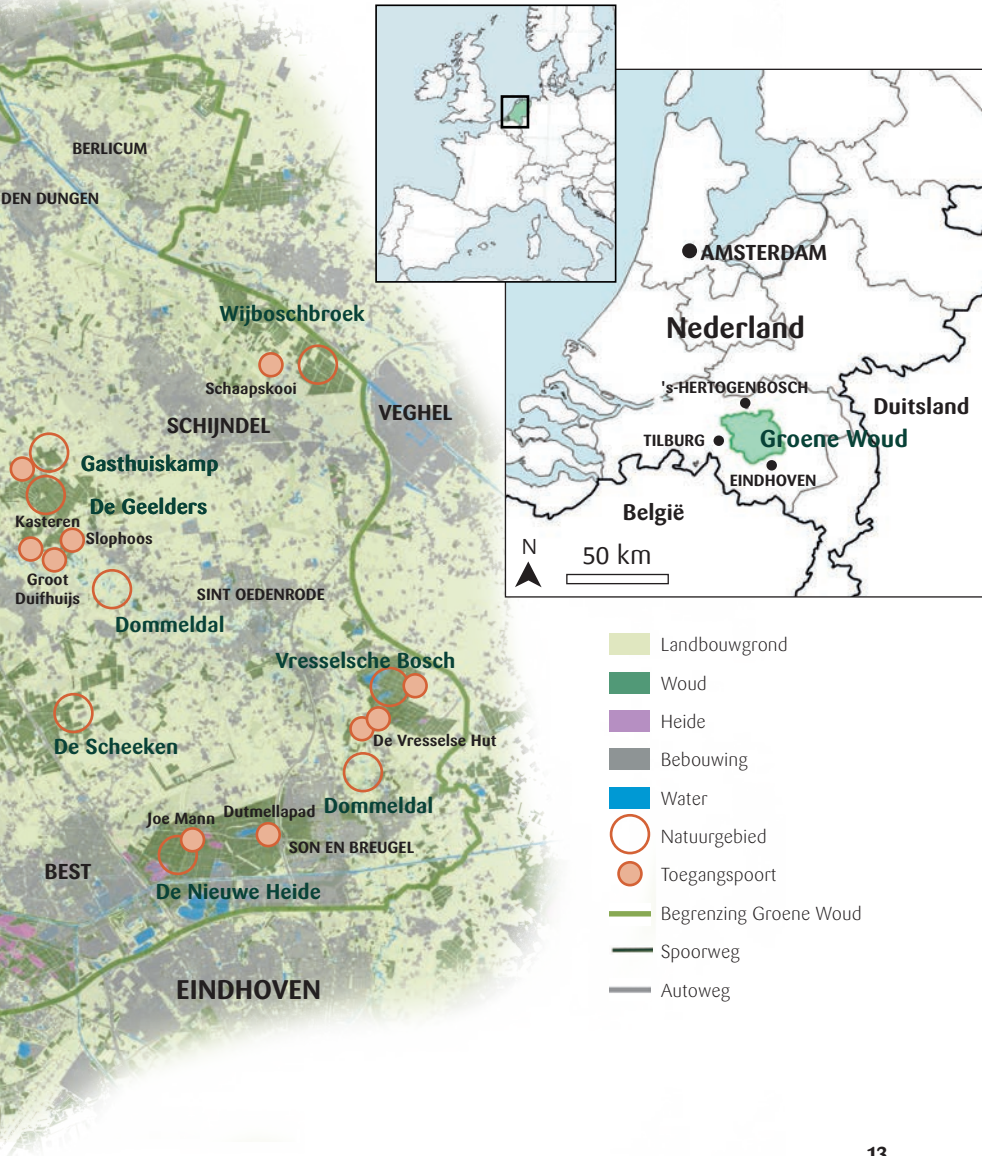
BERLICUM
DEN DUNGEN
Wijboschbroek
Schaapskooi
SCHIJNDEL
VEGHEL
Gasthuiskamp
De Geelders
Kasteren
Slophoos
Groot Duifhuijs
SINT OEDENRODE
Dommeldal
Vresselsche Bosch
De Scheeken
De Vresselse Hut
Dommeldal
Joe Mann
Dutmellapad
SON EN BREUGEL
BEST
De Nieuwe Heide
EINDHOVEN

AMSTERDAM
Nederland
's-HERTOGENBOSCH
Duitsland
TILBURG
Groene Woud
EINDHOVEN
België
N
50 km

Landbouwgrond
Woud
Heide
Bebouwing
Water
Natuurgebied
Toegangspoort
Begrenzing Groene Woud
Spoorweg
Autoweg

13